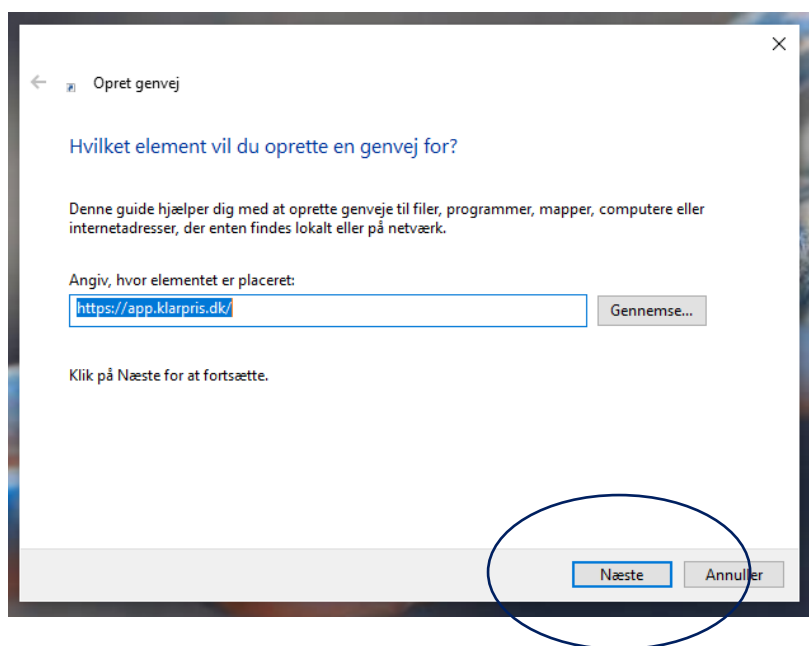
Opret genvej

Hvilket element vil du oprette en genvej for?

Denne guide hjælper dig med at oprette genveje til filer, programmer, mapper, computere eller internetadresser, der enten findes lokalt eller på netværk.

Angiv, hvor elementet er placeret:

https://app.klarpris.dk/

Gennemse...

Klik på Næste for at fortsætte.

Næste

Annuller